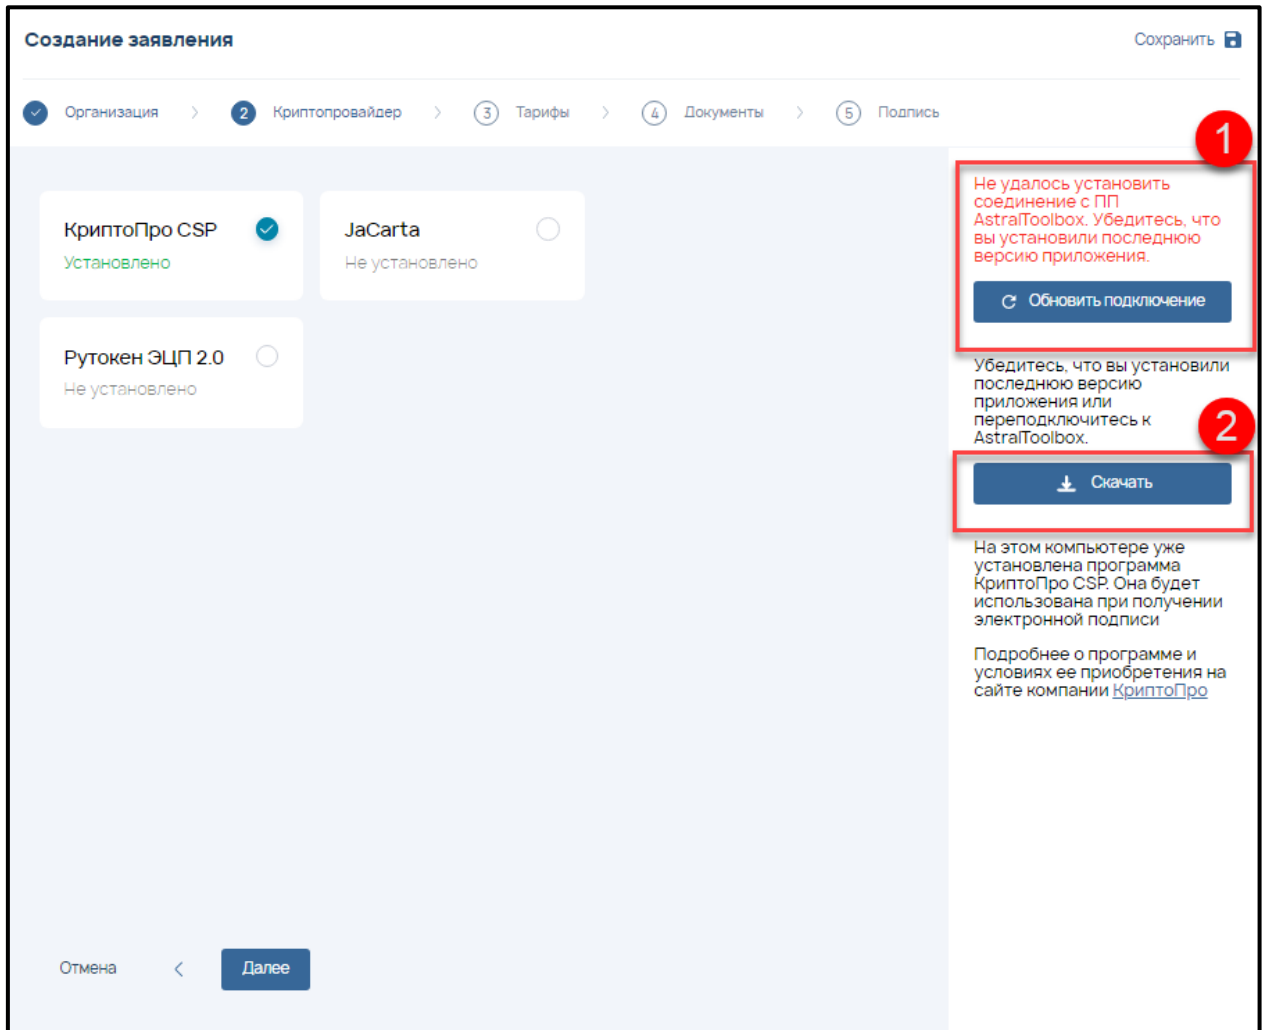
Создание заявления

Сохранить

Организация > 2 Криптопровайдер > 3 Тарифы > 4 Документы > 5 Подпись

КриптоПро CSP
Установлено

JaCarta
Не установлено

Рутокен ЭЦП 2.0
Не установлено

1

Не удалось установить соединение с ПП AstralToolbox. Убедитесь, что вы установили последнюю версию приложения.

Обновить подключение

Убедитесь, что вы установили последнюю версию приложения или переподключитесь к AstralToolbox.

2

Скачать

На этом компьютере уже установлена программа КриптоПро CSP. Она будет использована при получении электронной подписи

Подробнее о программе и условиях ее приобретения на сайте компании КриптоПро

Отмена

Далее